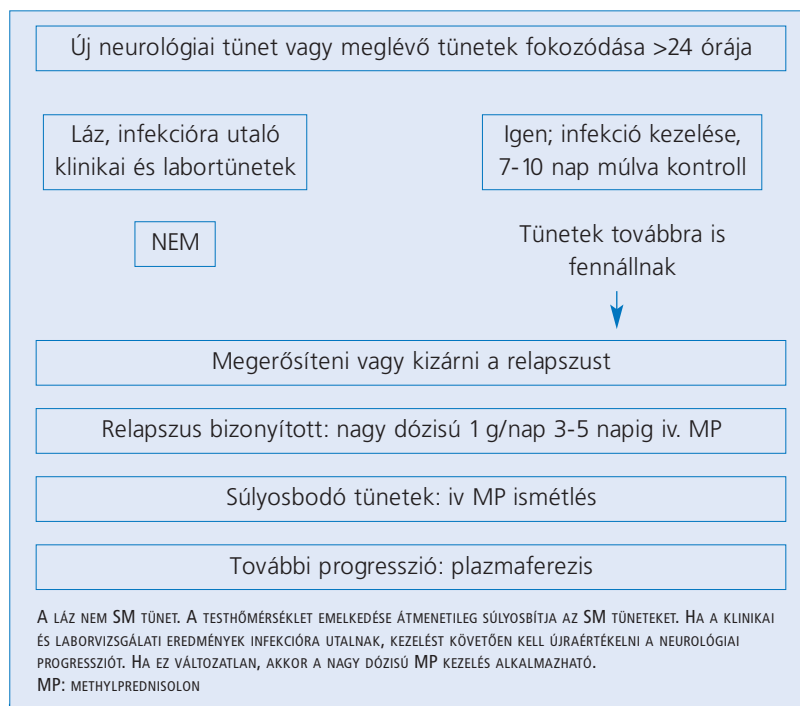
Új neurológiai tünet vagy meglévő tünetek fokozódása >24 órája

Láz, infekcióra utaló klinikai és labortünetek

Igen; infekció kezelése, 7-10 nap múlva kontroll

NEM

Tünetek továbbra is fennállnak

Megerősíteni vagy kizárni a relapszust

Relapszus bizonyított: nagy dózisú 1 g/nap 3-5 napig iv. MP

Súlyosbodó tünetek: iv MP ismétlés

További progresszió: plazmaferezis

A láz nem SM tünet. A testhőmérséklet emelkedése átmenetileg súlyosbítja az SM tüneteket. Ha a klinikai és laborvizsgálati eredmények infekcióra utalnak, kezelést követően kell újraértékelni a neurológiai progressziót. Ha ez változatlan, akkor a nagy dózisú MP kezelés alkalmazható.
MP: methylprednisolon